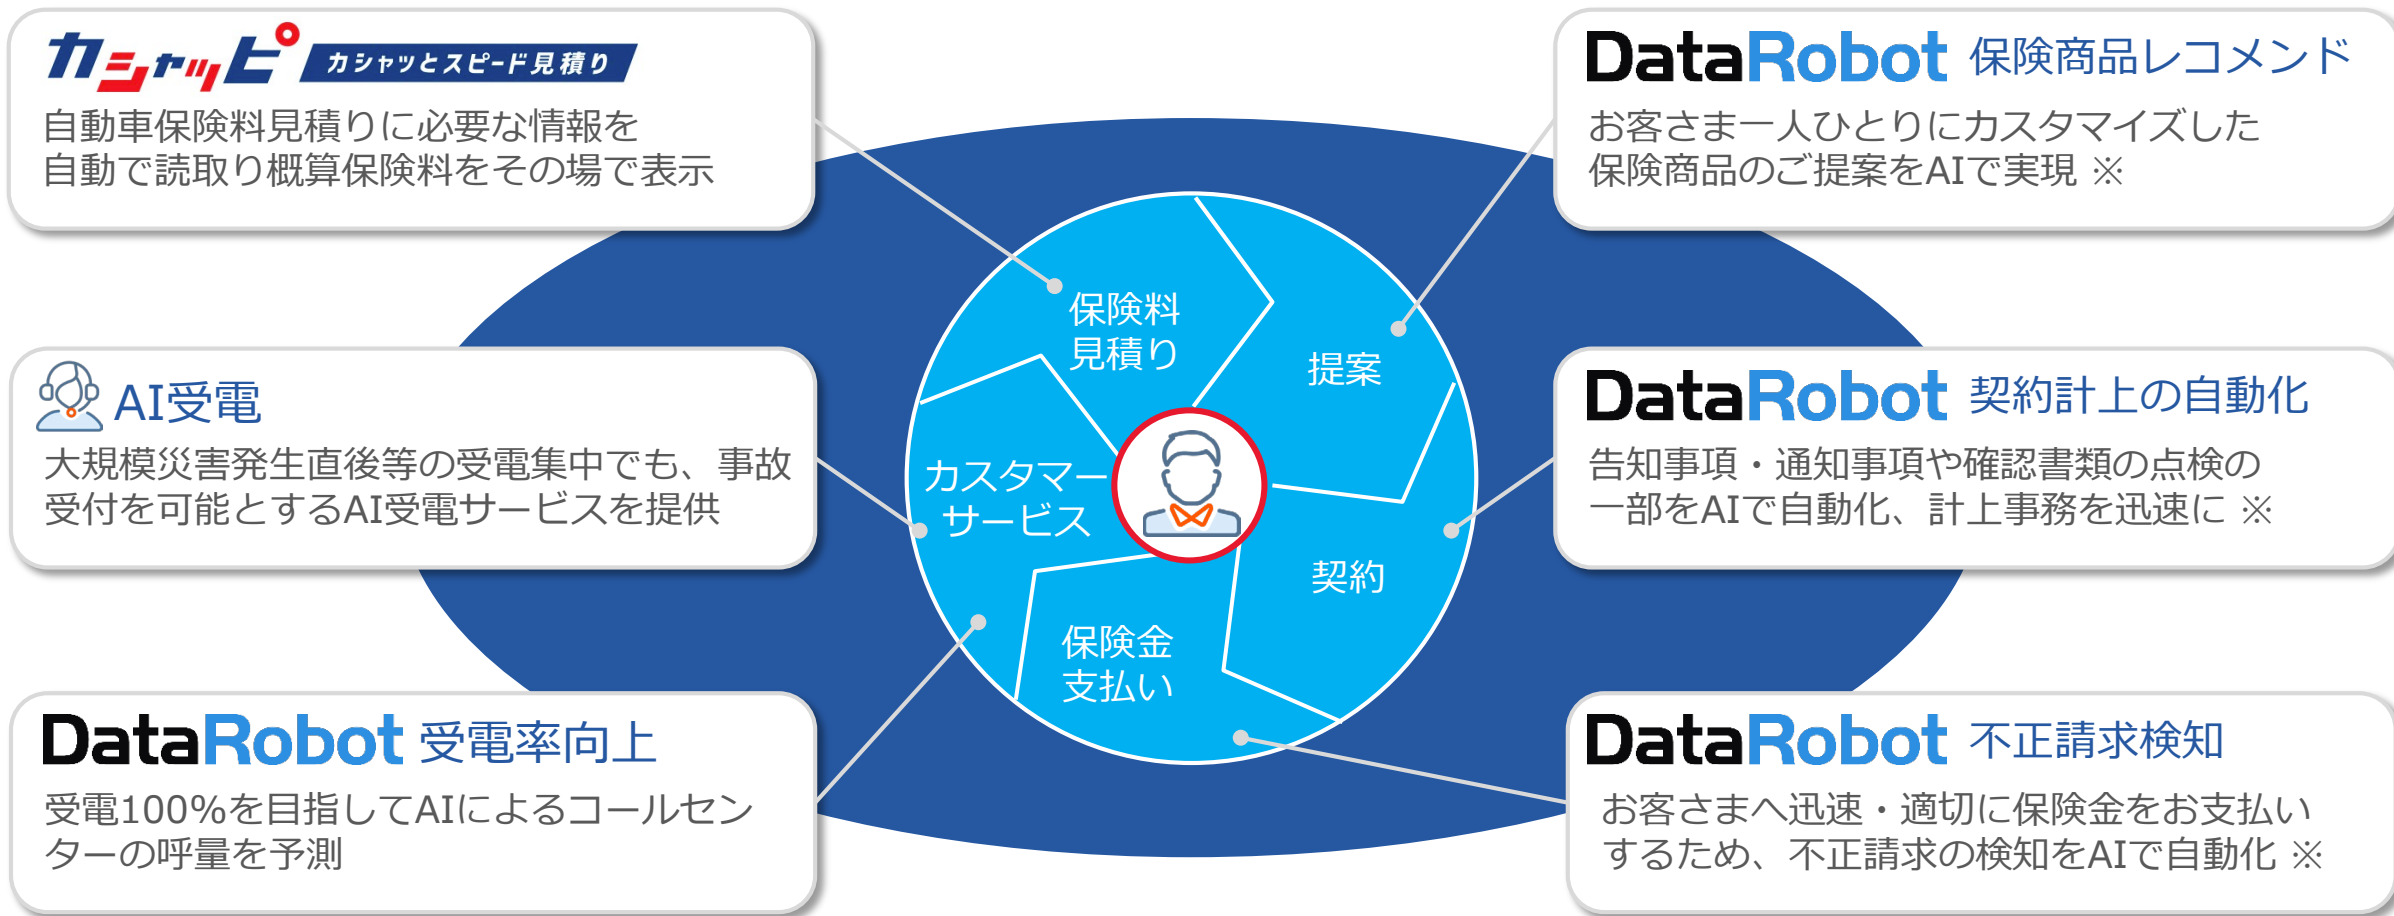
カシャッピ カシャッとスピード見積り
自動車保険料見積りに必要な情報を自動で読取り概算保険料をその場で表示

DataRobot 保険商品レコメンド
お客さま一人ひとりにカスタマイズした保険商品のご提案をAIで実現 ※

AI受電
大規模災害発生直後等の受電集中でも、事故受付を可能とするAI受電サービスを提供

DataRobot 契約計上の自動化
告知事項・通知事項や確認書類の点検の一部をAIで自動化、計上事務を迅速に ※

DataRobot 受電率向上
受電100%を目指してAIによるコールセンターの呼量を予測

DataRobot 不正請求検知
お客さまへ迅速・適切に保険金をお支払いするため、不正請求の検知をAIで自動化 ※

保険料見積り
提案
カスタマーサービス
契約
保険金支払い